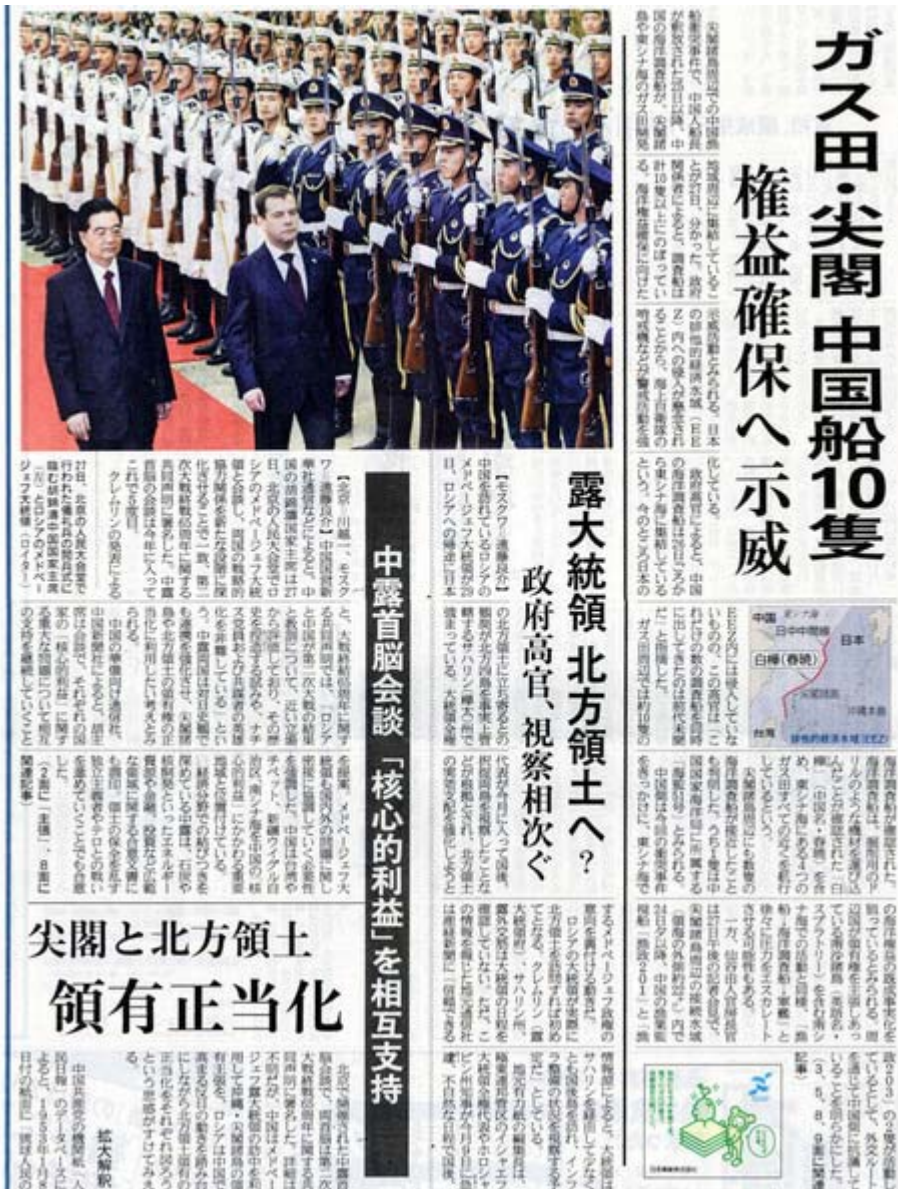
ガス田・尖閣 中国船10隻

権益確保へ示威

露大統領 北方領土へ?

政府高官、視察相次ぐ

中露首脳会談 「核心的利益」を相互支持

尖閣と北方領土

領有正当化

中国
日中中間線
日本
白樺(春暁)
尖閣諸島
沖縄本島
台湾

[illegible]